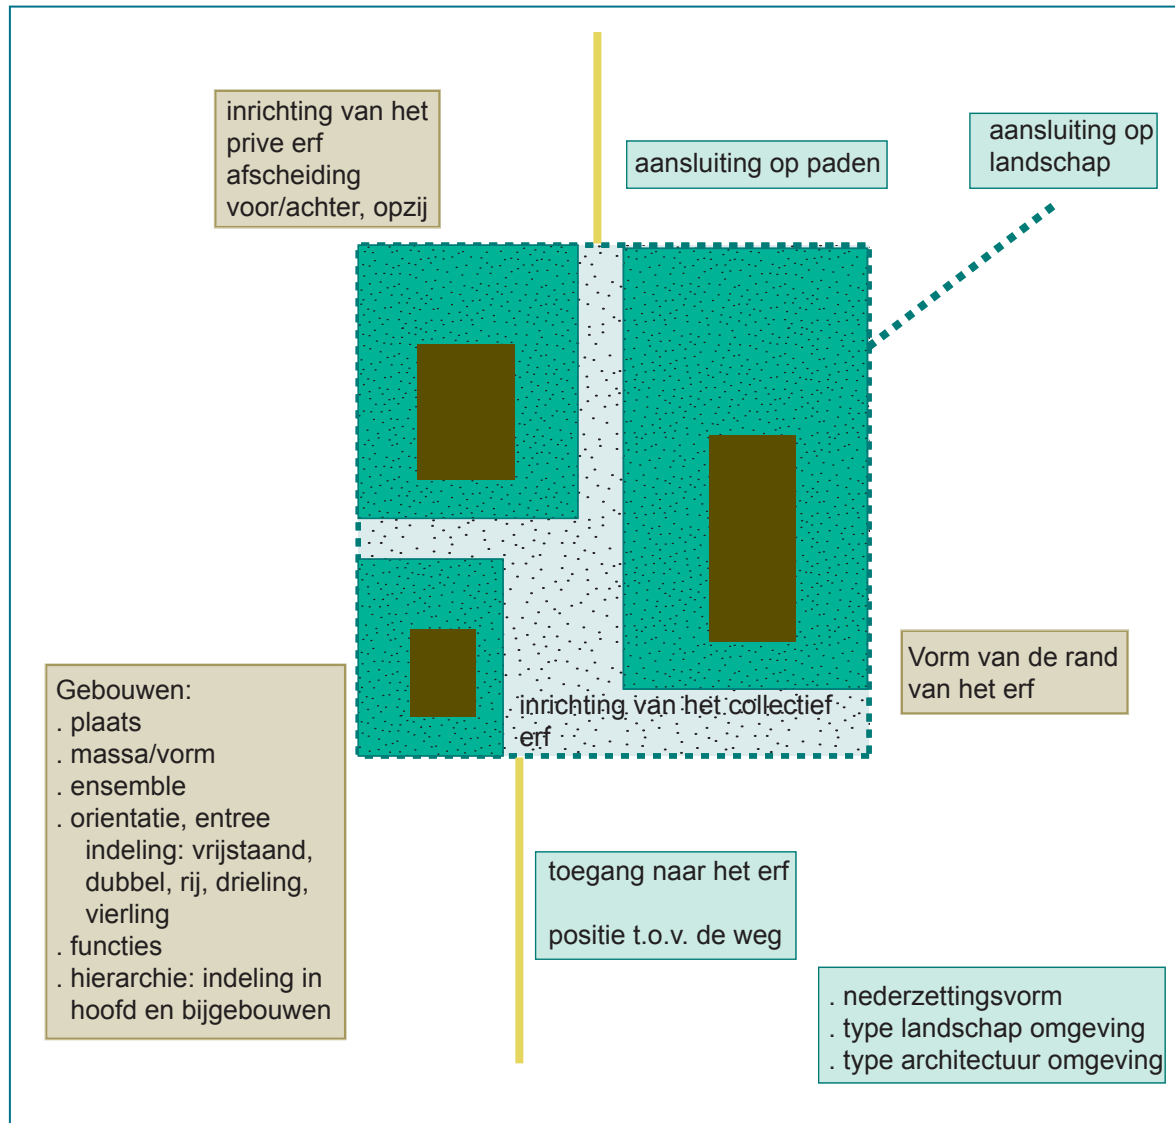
inrichting van het prive erf
afscheiding voor/achter, opzij

aansluiting op paden

aansluiting op landschap

Vorm van de rand van het erf

inrichting van het collectief erf

Gebouwen:
. plaats
. massa/vorm
. ensemble
. orientatie, entree
indeling: vrijstaand, dubbel, rij, drieling, vierling
. functies
. hierarchie: indeling in hoofd en bijgebouwen

toegang naar het erf

positie t.o.v. de weg

. nederzettingsvorm
. type landschap omgeving
. type architectuur omgeving